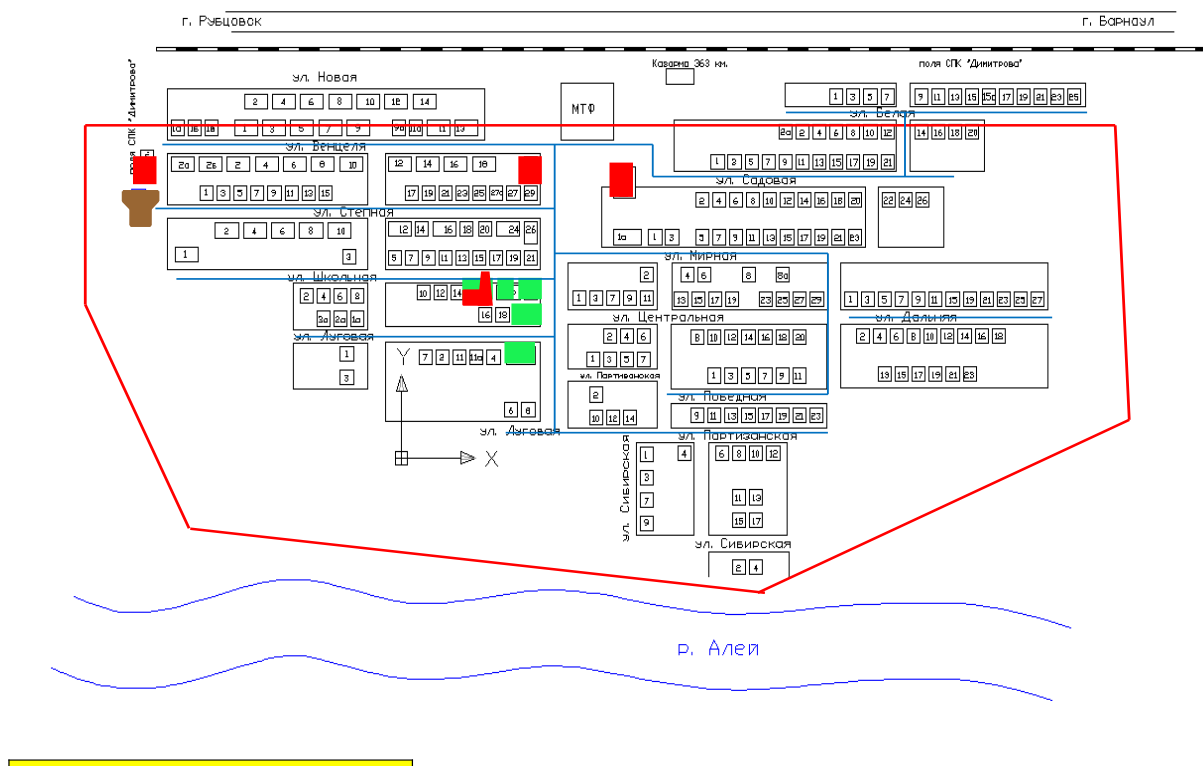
г. Рубцовск

г. Барнаул

поля СПК "Димитрова"

Каварна 363 км.

поля СПК "Димитрова"

ул. Новая

2 4 6 8 10 12 14

1а 1б 1в 1 3 5 7 9 9а 11а 11 13

МТФ

1 3 5 7

9 11 13 15 15а 17 19 21 23 25

ул. Белая

2а 2 4 6 8 10 12

1 3 5 7 9 11 13 15 17 19 21

14 16 18 20

ул. Венцеля

2а 2б 2 4 6 8 10

1 3 5 7 9 11 13 15

12 14 16 18

17 19 21 23 25 27 29

ул. Садовая

2 4 6 8 10 12 14 16 18 20

1а 1 3 5 7 9 11 13 15 17 19 21 23

22 24 26

ул. Степная

2 4 6 8 10

1 3

12 14 16 18 20 24 26

5 7 9 11 13 15 17 19 21

ул. Мирная

2

1 3 7 9 11

4 6 8 8а

13 15 17 19 23 25 27 29

1 3 5 7 9 11 15 19 21 23 25 27

ул. Школьная

2 4 6 8

2а 2а 1а

10 12 14

16 18

ул. Центральная

2 4 6

1 3 5 7

8 10 12 14 16 18 20

1 3 5 7 9 11

ул. Дальняя

2 4 6 8 10 12 14 16 18

13 15 17 19 21 23

ул. Луговая

1

3

Y

7 2 11 11а 4

6 8

X

ул. Партизанская

2

10 12 14

ул. Победная

9 11 13 15 17 19 21 23

ул. Луговая

ул. Партизанская

ул. Сибирская

1 3 7 9

4

6 8 10 12

11 13

15 17

ул. Сибирская

2 4

р. Алей